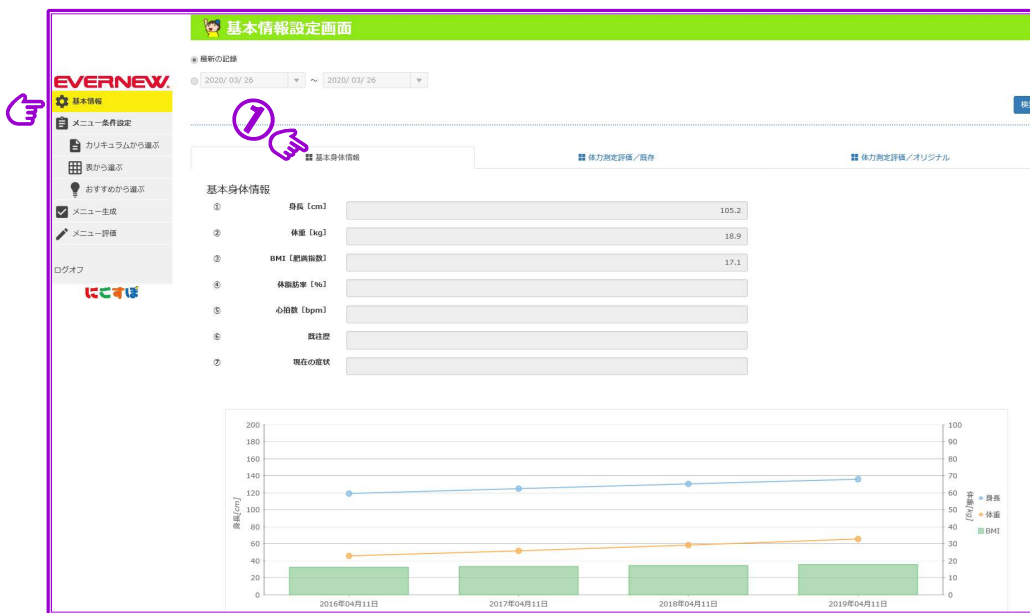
基本情報設定画面

最新の記録

2020/ 03/ 26 ～ 2020/ 03/ 26

検

EVERNEW.

基本情報

メニュー条件設定

カリキュラムから選ぶ

表から選ぶ

おすすめから選ぶ

メニュー生成

メニュー評価

ログオフ

にこすぽ

①

基本身体情報

体力測定評価／既存

体力測定評価／オリジナル

基本身体情報

| | | |
|---|---|---|
| ① | 身長［cm］ | 105.2 |
| ② | 体重［kg］ | 18.9 |
| ③ | BMI［肥満指数］ | 17.1 |
| ④ | 体脂肪率［%］ | |
| ⑤ | 心拍数［bpm］ | |
| ⑥ | 既往歴 | |
| ⑦ | 現在の症状 | |

200 180 160 140 120 100 80 60 40 20 0

身長[cm]

100 90 80 70 60 50 40 30 20 10 0

体重[kg]

身長
体重
BMI

2016年04月11日 2017年04月11日 2018年04月11日 2019年04月11日